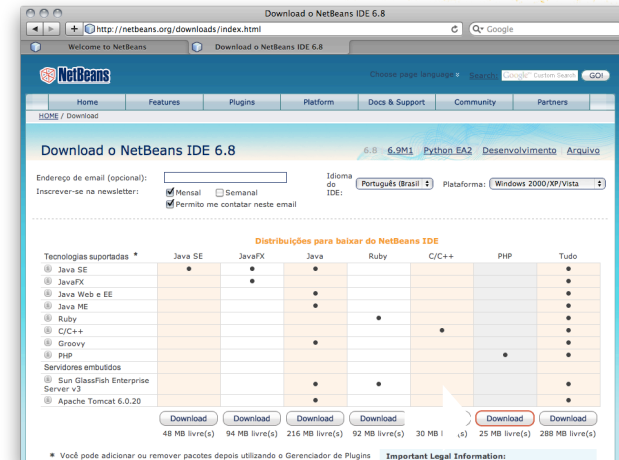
Download o NetBeans IDE 6.8

http://netbeans.org/downloads/index.html

Google

Welcome to NetBeans

Download o NetBeans IDE 6.8

NetBeans

Choose page language

Search:

Google Custom Search

GO!

Home | Features | Plugins | Platform | Docs & Support | Community | Partners

HOME / Download

Download o NetBeans IDE 6.8

6.8 6.9M1 Python EA2 Desenvolvimento Arquivo

Endereço de email (opcional):

Inscrever-se na newsletter:

Mensal Semanal

Permito me contatar neste email

Idioma do IDE:

Português (Brasil)

Plataforma:

Windows 2000/XP/Vista

Distribuições para baixar do NetBeans IDE

| Tecnologias suportadas * | Java SE | JavaFX | Java | Ruby | C/C++ | PHP | Tudo |
|---|---|---|---|---|---|---|---|
| Java SE | • | • | • | | | | • |
| JavaFX | | • | | | | | • |
| Java Web e EE | | | • | | | | • |
| Java ME | | | • | | | | • |
| Ruby | | | | • | | | • |
| C/C++ | | | | | • | | • |
| Groovy | | | • | | | | • |
| PHP | | | | | | • | • |
| Servidores embutidos | | | | | | | |
| Sun GlassFish Enterprise Server v3 | | | • | • | | | • |
| Apache Tomcat 6.0.20 | | | • | | | | • |
| | Download | Download | Download | Download | | Download | Download |
| | 48 MB livre(s) | 94 MB livre(s) | 216 MB livre(s) | 92 MB livre(s) | 30 MB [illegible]s) | 25 MB livre(s) | 288 MB livre(s) |

* Você pode adicionar ou remover pacotes depois utilizando o Gerenciador de Plugins

Important Legal Information: